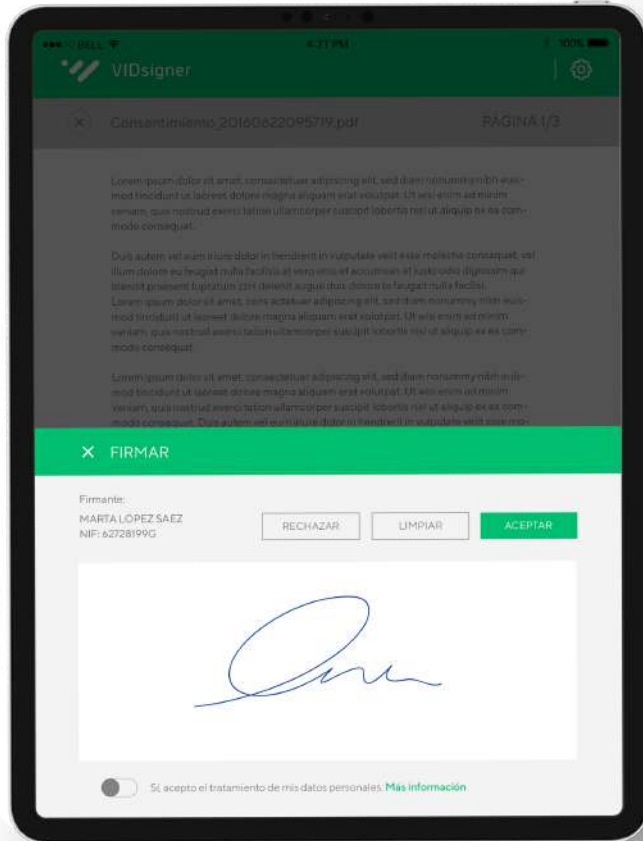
BELL 4:21 PM 100%

VIDsigner

Consentimiento_20160622095719.pdf PÁGINA 1/3

Lorem ipsum dolor sit amet, consectetuer adipiscing elit, sed diam nonummy nibh euismod tincidunt ut laoreet dolore magna aliquam erat volutpat. Ut wisi enim ad minim veniam, quis nostrud exerci tation ullamcorper suscipit lobortis nisl ut aliquip ex ea commodo consequat.

Duis autem vel eum iriure dolor in hendrerit in vulputate velit esse molestie consequat, vel illum dolore eu feugiat nulla facilisis at vero eros et accumsan et iusto odio dignissim qui blandit praesent luptatum zzril delenit augue duis dolore te feugait nulla facilisi. Lorem ipsum dolor sit amet, cons ectetuer adipiscing elit, sed diam nonummy nibh euismod tincidunt ut laoreet dolore magna aliquam erat volutpat. Ut wisi enim ad minim veniam, quis nostrud exerci tation ullamcorper suscipit lobortis nisl ut aliquip ex ea commodo consequat.

Lorem ipsum dolor sit amet, consectetuer adipiscing elit, sed diam nonummy nibh euismod tincidunt ut laoreet dolore magna aliquam erat volutpat. Ut wisi enim ad minim veniam, quis nostrud exerci tation ullamcorper suscipit lobortis nisl ut aliquip ex ea commodo consequat. Duis autem vel eum iriure dolor in hendrerit in vulputate velit esse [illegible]

X FIRMAR

Firmante:
MARTA LÓPEZ SAEZ
NIF: 62728199G

RECHAZAR LIMPIAR ACEPTAR

Sí, acepto el tratamiento de mis datos personales. Más información